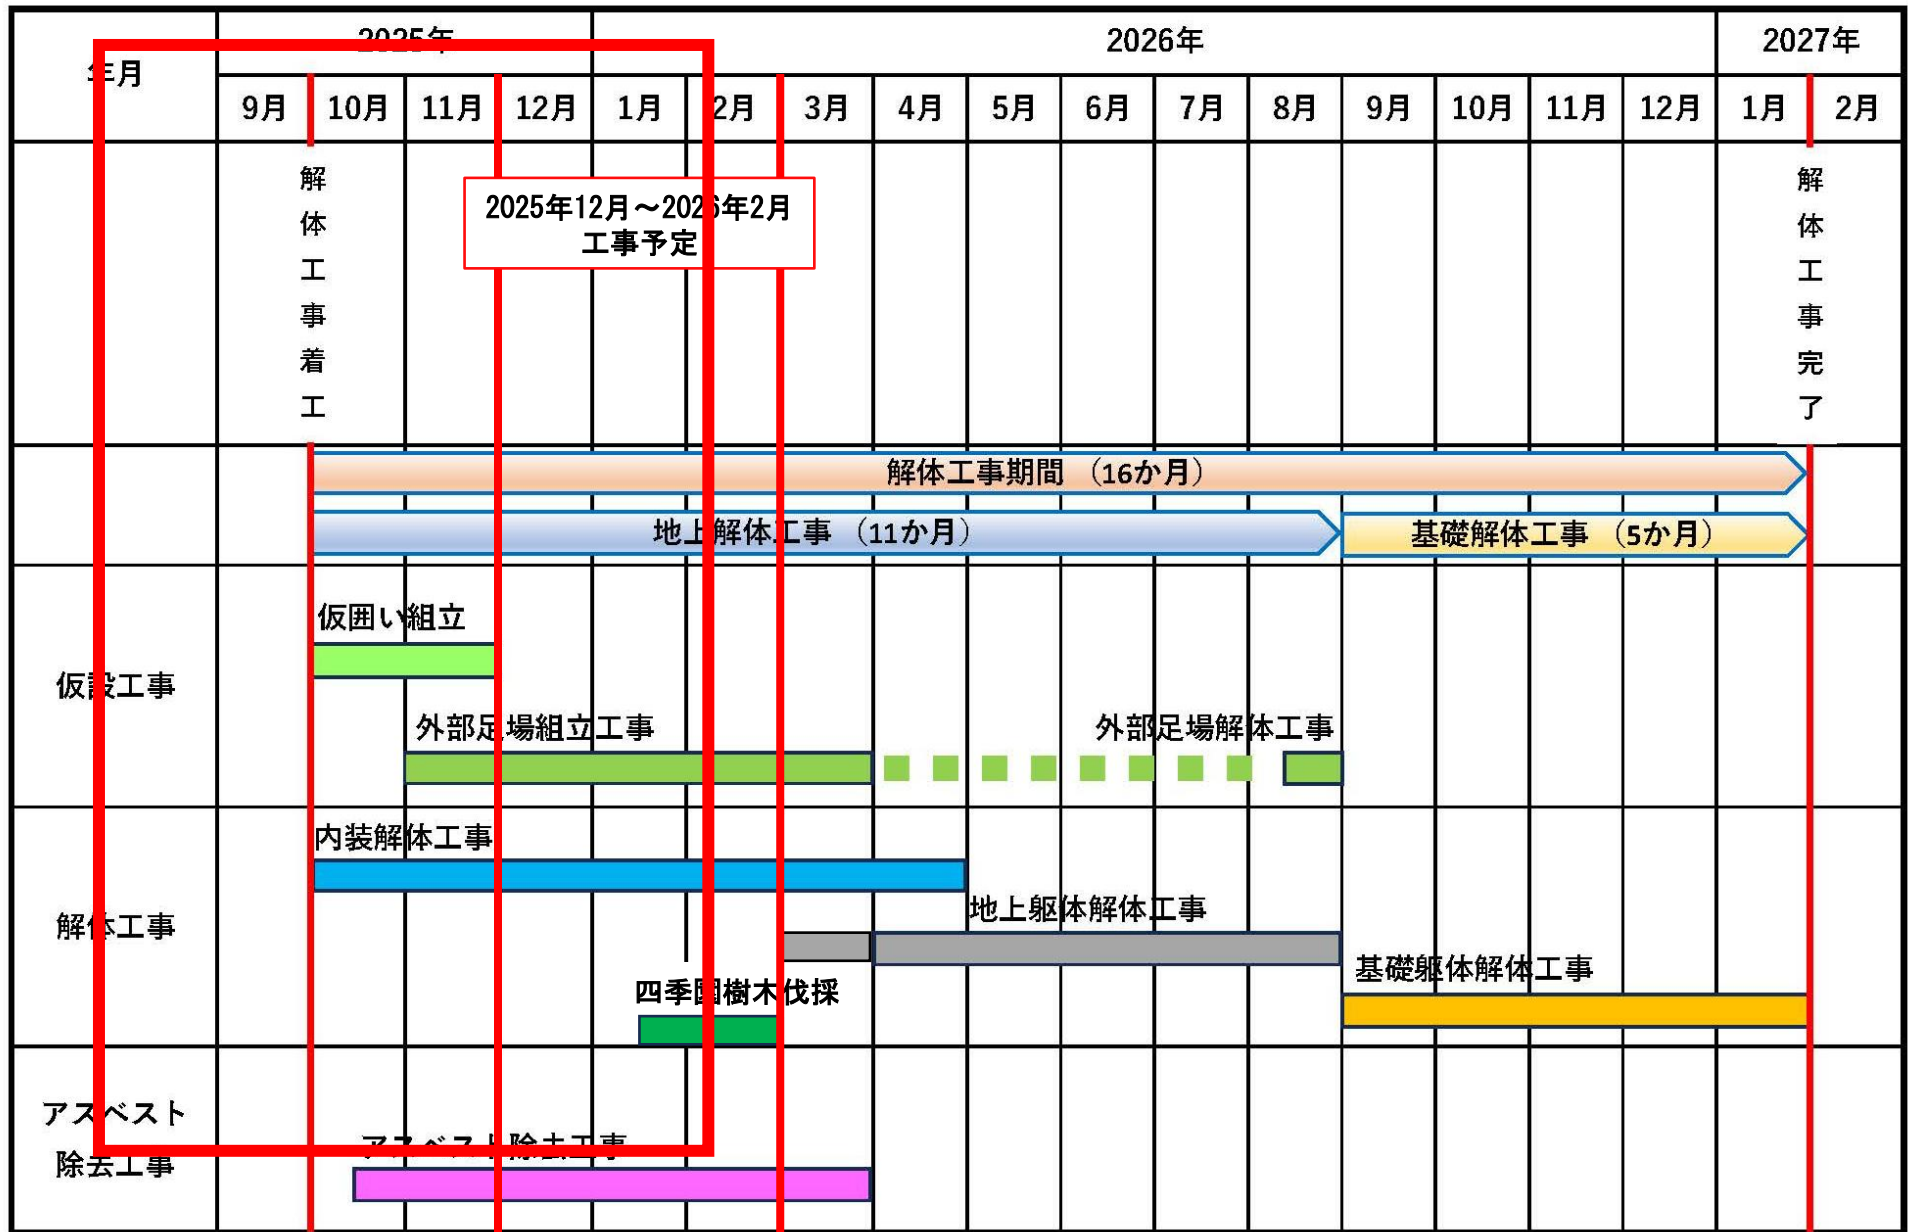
| 年月 | 2025年 | | | | 2026年 | | | | | | | | | | | | 2027年 | |
|---|---|---|---|---|---|---|---|---|---|---|---|---|---|---|---|---|---|---|
| | 9月 | 10月 | 11月 | 12月 | 1月 | 2月 | 3月 | 4月 | 5月 | 6月 | 7月 | 8月 | 9月 | 10月 | 11月 | 12月 | 1月 | 2月 |

解体工事着工

2025年12月～2026年2月
工事予定

解体工事完了

解体工事期間 （16か月）

地上解体工事 （11か月）

基礎解体工事 （5か月）

仮設工事

仮囲い組立

外部足場組立工事

外部足場解体工事

解体工事

内装解体工事

地上躯体解体工事

四季園樹木伐採

基礎躯体解体工事

アスベスト除去工事

アスベスト除去工事